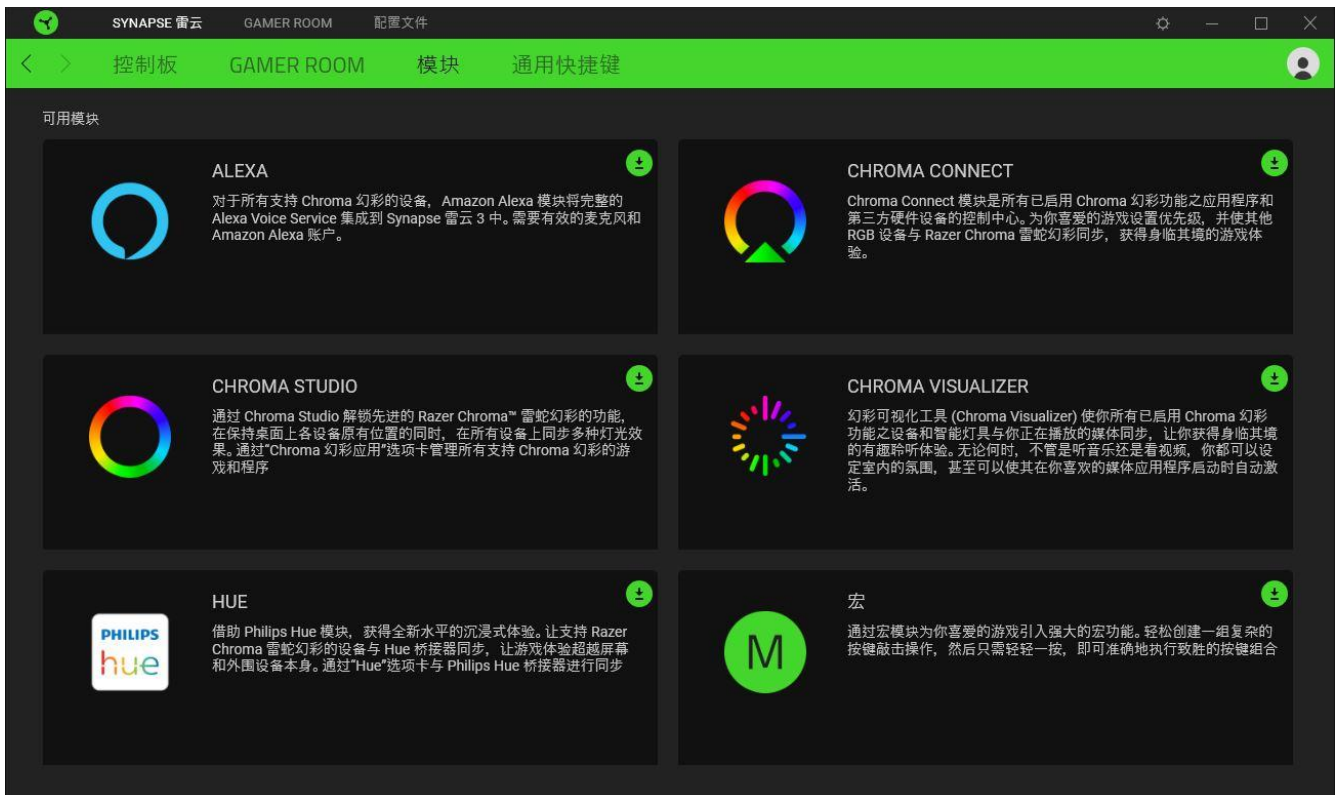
SYNAPSE 雷云 GAMER ROOM 配置文件

控制板 GAMER ROOM 模块 通用快捷键

可用模块

ALEXA

对于所有支持 Chroma 幻彩的设备，Amazon Alexa 模块将完整的 Alexa Voice Service 集成到 Synapse 雷云 3 中。需要有效的麦克风和 Amazon Alexa 账户。

CHROMA CONNECT

Chroma Connect 模块是所有已启用 Chroma 幻彩功能之应用程序和第三方硬件设备的控制中心。为你喜爱的游戏设置优先级，并使其他 RGB 设备与 Razer Chroma 雷蛇幻彩同步，获得身临其境的游戏体验。

CHROMA STUDIO

通过 Chroma Studio 解锁先进的 Razer Chroma™ 雷蛇幻彩的功能，在保持桌面上各设备原有位置的同时，在所有设备上同步多种灯光效果。通过"Chroma 幻彩应用"选项卡管理所有支持 Chroma 幻彩的游戏和程序

CHROMA VISUALIZER

幻彩可视化工具 (Chroma Visualizer) 使你所有已启用 Chroma 幻彩功能之设备和智能灯具与你正在播放的媒体同步，让你获得身临其境的有趣聆听体验。无论何时，不管是听音乐还是看视频，你都可以设定室内的氛围，甚至可以使其在你喜欢的媒体应用程序启动时自动激活。

PHILIPS
hue

HUE

借助 Philips Hue 模块，获得全新水平的沉浸式体验。让支持 Razer Chroma 雷蛇幻彩的设备与 Hue 桥接器同步，让游戏体验超越屏幕和外围设备本身。通过"Hue"选项卡与 Philips Hue 桥接器进行同步

M

宏

通过宏模块为你喜爱的游戏引入强大的宏功能。轻松创建一组复杂的按键敲击操作，然后只需轻轻一按，即可准确地执行致胜的按键组合